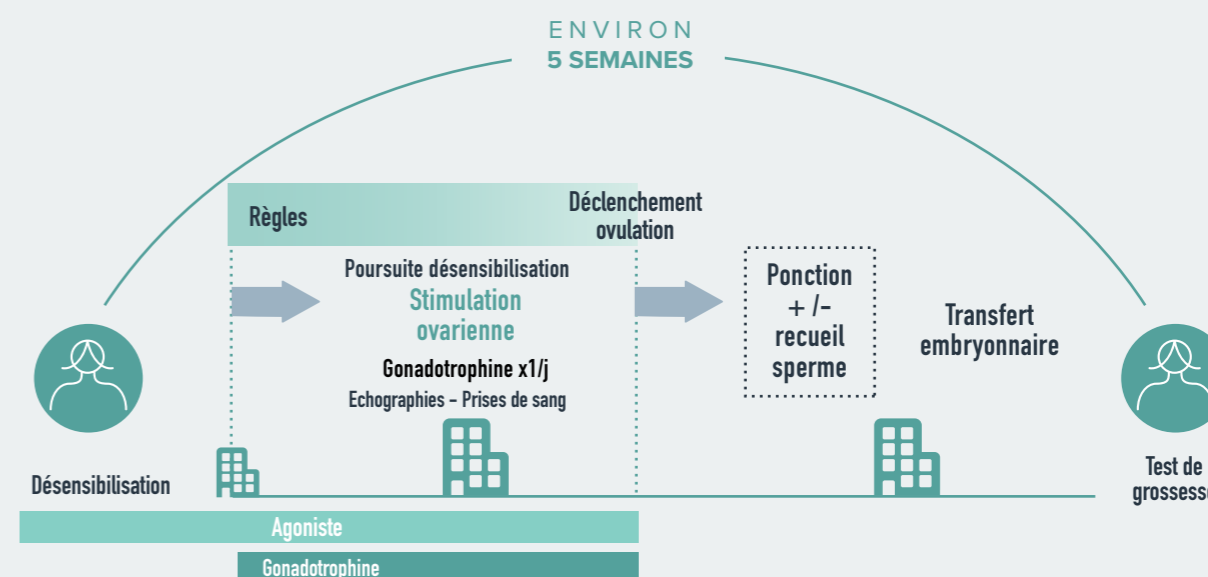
ENVIRON
5 SEMAINES

Règles

Déclenchement ovulation

Poursuite désensibilisation

Stimulation ovarienne

Gonadotrophine x1/j

Echographies - Prises de sang

Ponction + /- recueil sperme

Transfert embryonnaire

Désensibilisation

Test de grossess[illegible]

Agoniste

Gonadotrophine